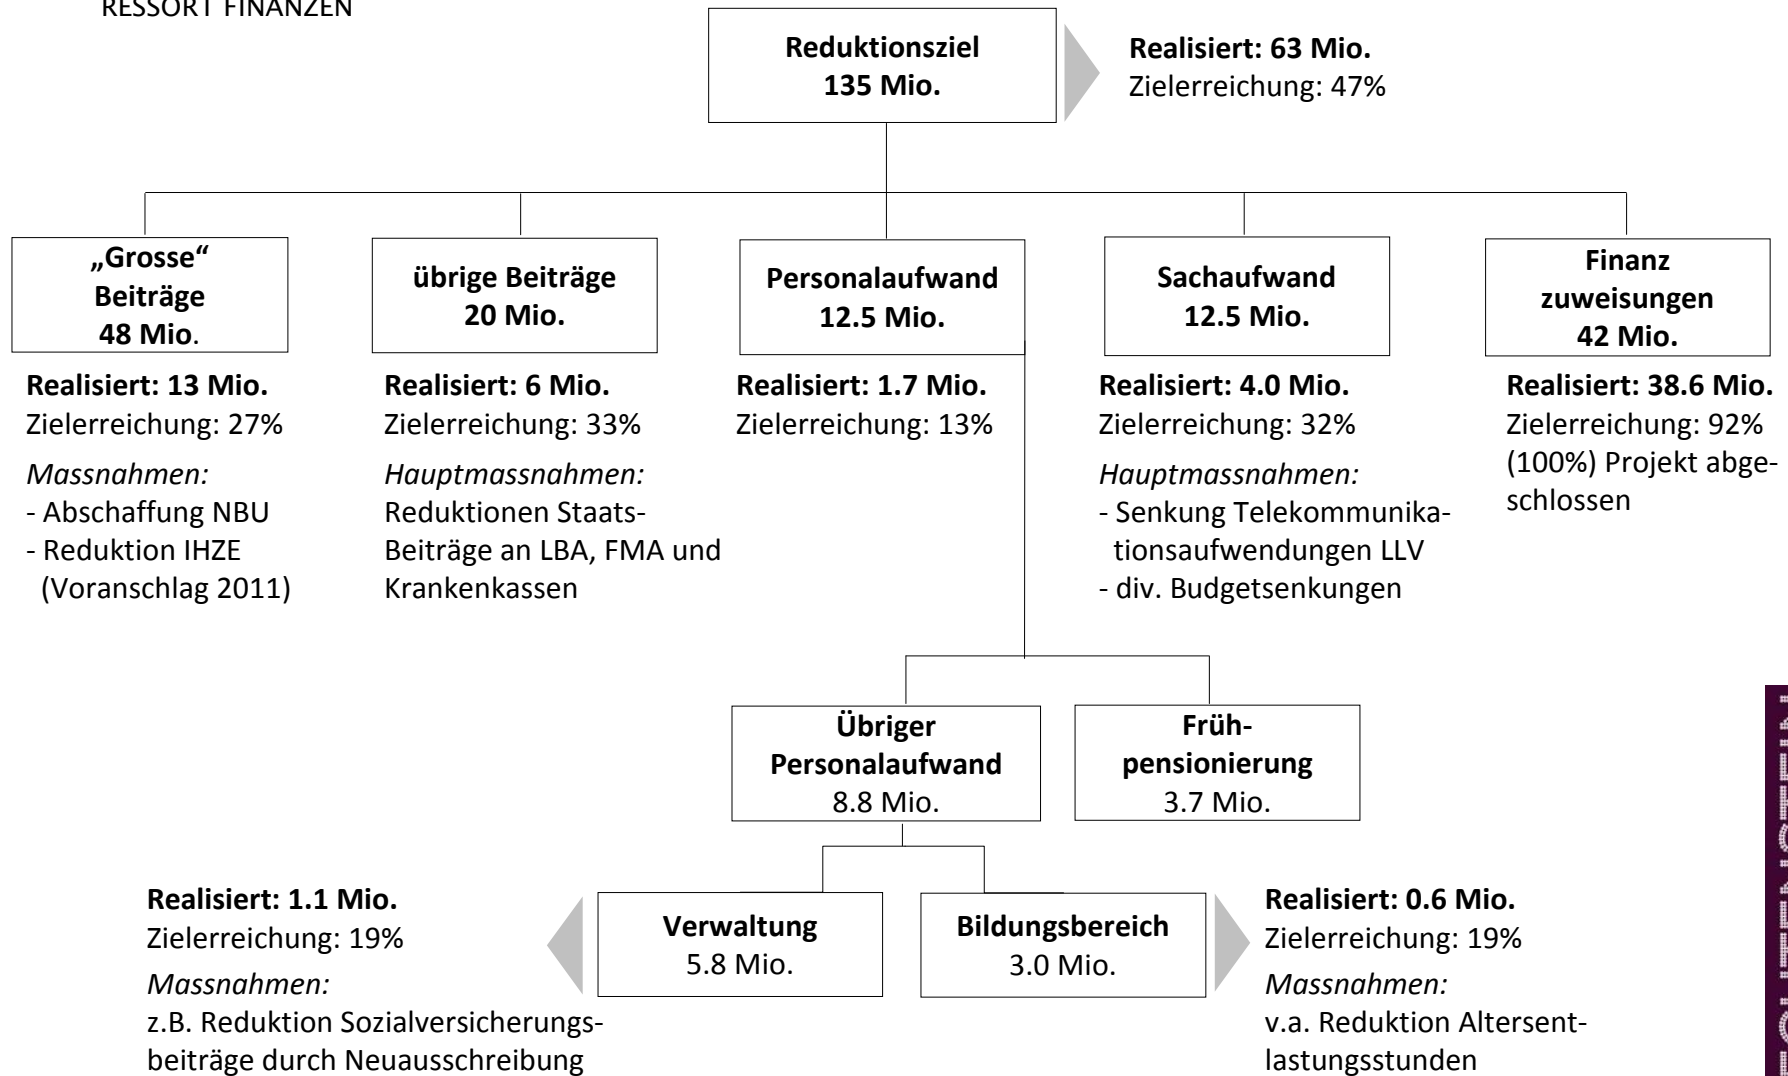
RESSORT FINANZEN

Reduktionsziel
135 Mio.

Realisiert: 63 Mio.
Zielerreichung: 47%

„Grosse" Beiträge
48 Mio.

Realisiert: 13 Mio.
Zielerreichung: 27%
Massnahmen:
- Abschaffung NBU
- Reduktion IHZE (Voranschlag 2011)

übrige Beiträge
20 Mio.

Realisiert: 6 Mio.
Zielerreichung: 33%
Hauptmassnahmen:
Reduktionen Staats-Beiträge an LBA, FMA und Krankenkassen

Personalaufwand
12.5 Mio.

Realisiert: 1.7 Mio.
Zielerreichung: 13%

Sachaufwand
12.5 Mio.

Realisiert: 4.0 Mio.
Zielerreichung: 32%
Hauptmassnahmen:
- Senkung Telekommunikationsaufwendungen LLV
- div. Budgetsenkungen

Finanz zuweisungen
42 Mio.

Realisiert: 38.6 Mio.
Zielerreichung: 92% (100%) Projekt abgeschlossen

Übriger Personalaufwand
8.8 Mio.

Frühpensionierung
3.7 Mio.

Realisiert: 1.1 Mio.
Zielerreichung: 19%
Massnahmen:
z.B. Reduktion Sozialversicherungsbeiträge durch Neuausschreibung

Verwaltung
5.8 Mio.

Bildungsbereich
3.0 Mio.

Realisiert: 0.6 Mio.
Zielerreichung: 19%
Massnahmen:
v.a. Reduktion Altersentlastungsstunden